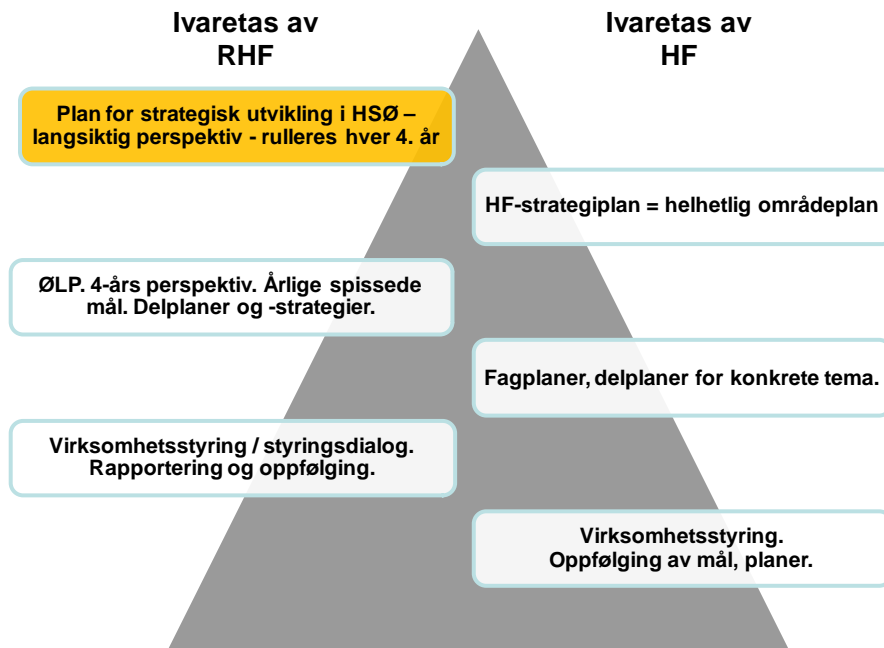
Ivaretas av RHF

Ivaretas av HF

Plan for strategisk utvikling i HSØ – langsiktig perspektiv - rulleres hver 4. år

HF-strategiplan = helhetlig områdeplan

ØLP. 4-års perspektiv. Årlige spissede mål. Delplaner og -strategier.

Fagplaner, delplaner for konkrete tema.

Virksomhetsstyring / styringsdialog. Rapportering og oppfølging.

Virksomhetsstyring. Oppfølging av mål, planer.